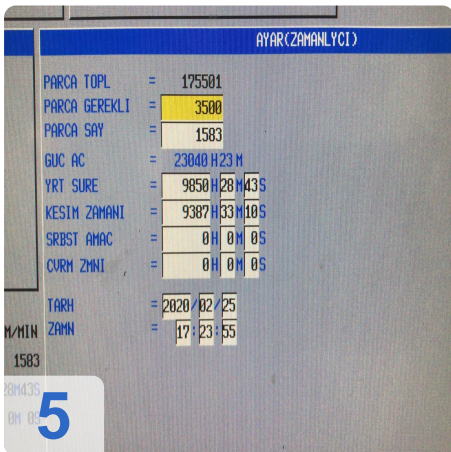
AYAR(ZAMANLYCI)

PARCA TOPL = 175501
PARCA GEREKLI = 3500
PARCA SAY = 1583
GUC AC = 23040 H 23 M
YRT SURE = 9850 H 28 M 43 S
KESIM ZAMANI = 9387 H 33 M 10 S
SRBST AMAC = 0 H 0 M 0 S
CVRM ZMNI = 0 H 0 M 0 S

TARH = 2020/02/25
ZAMN = 17:23:55

M/MIN
1583
28M43S
0M 0S

5